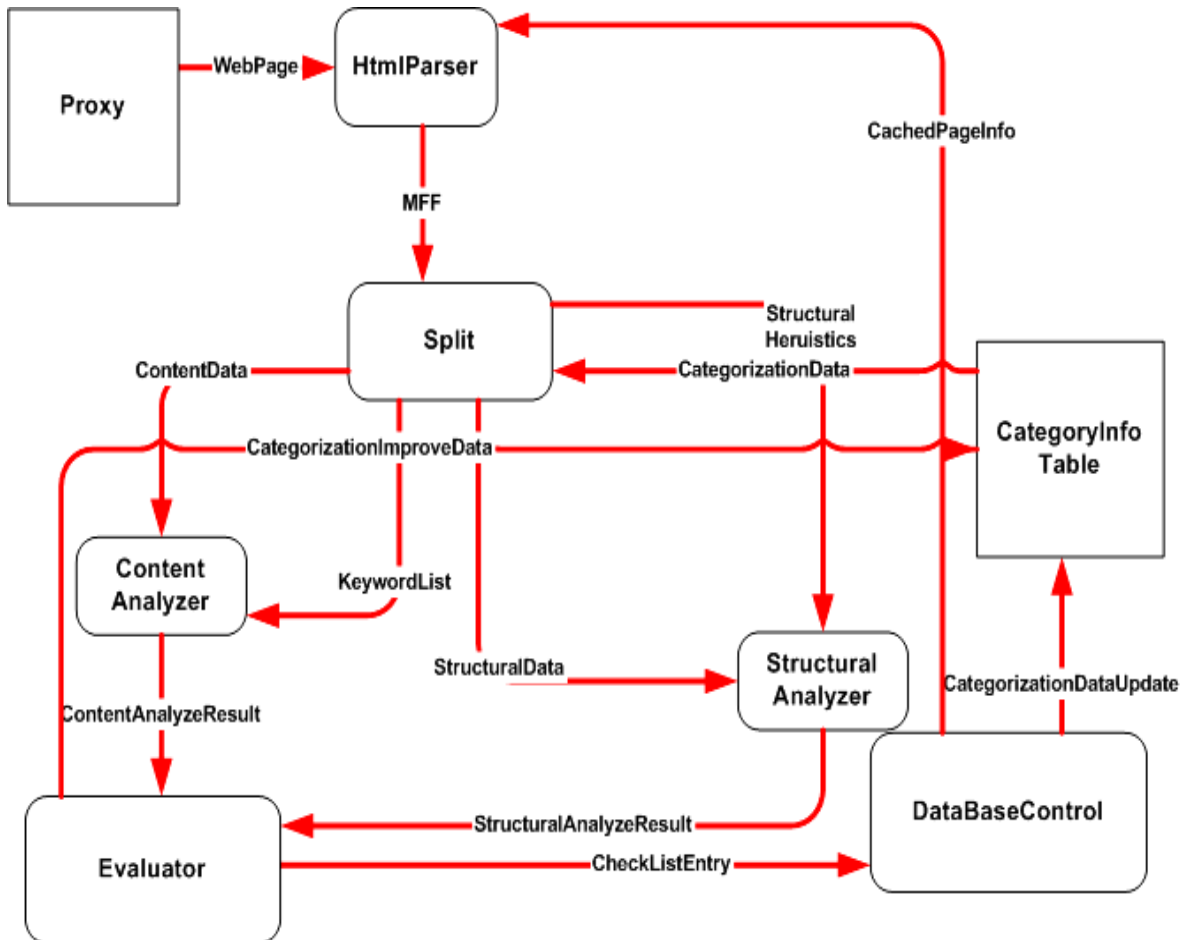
Proxy

WebPage

HtmlParser

CachedPageInfo

MFF

Split

Structural Heruistics

CategorizationData

ContentData

CategorizationImproveData

CategoryInfo Table

Content Analyzer

KeywordList

StructuralData

Structural Analyzer

CategorizationDataUpdate

ContentAnalyzeResult

StructuralAnalyzeResult

DataBaseControl

Evaluator

CheckListEntry